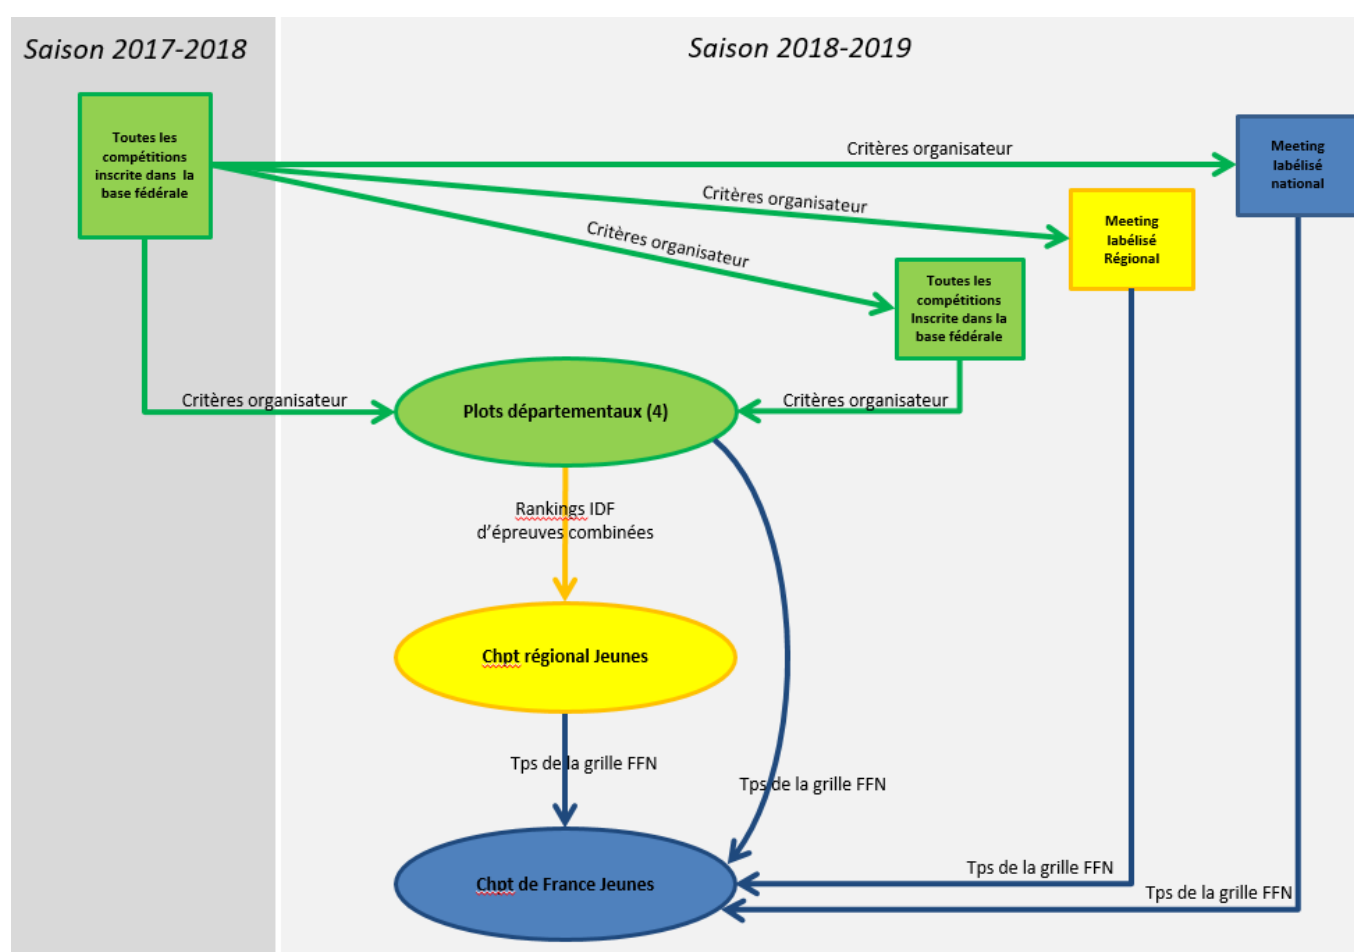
Saison 2017-2018

Saison 2018-2019

Toutes les compétitions inscrite dans la base fédérale

Critères organisateur

Meeting labélisé national

Critères organisateur

Meeting labélisé Régional

Critères organisateur

Toutes les compétitions Inscrite dans la base fédérale

Critères organisateur

Plots départementaux (4)

Critères organisateur

Rankings IDF d'épreuves combinées

Chpt régional Jeunes

Tps de la grille FFN

Tps de la grille FFN

Tps de la grille FFN

Chpt de France Jeunes

Tps de la grille FFN